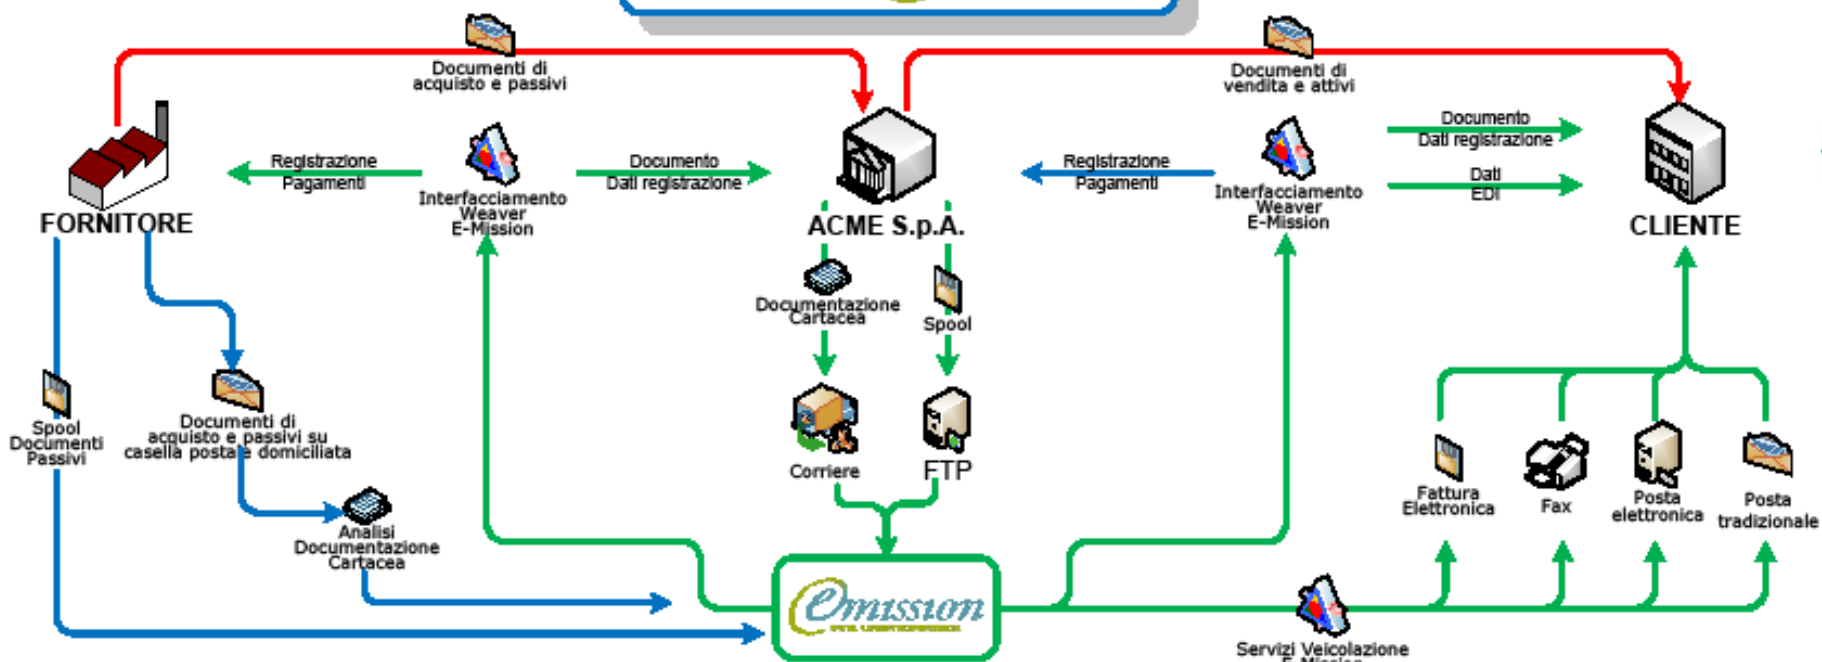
Documenti di acquisto e passivi

Documenti di vendita e attivi

Registrazione Pagamenti

Interfacciamento Weaver E-Mission

Documento Dati registrazione

Registrazione Pagamenti

Interfacciamento Weaver E-Mission

Documento Dati registrazione

Dati EDI

FORNITORE

ACME S.p.A.

CLIENTE

Documentazione Cartacea

Spool

Corriere

FTP

Spool Documenti Passivi

Documenti di acquisto e passivi su casella postale domiciliata

Analisi Documentazione Cartacea

Fattura Elettronica

Fax

Posta elettronica

Posta tradizionale

emission

Servizi Veicolazione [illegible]